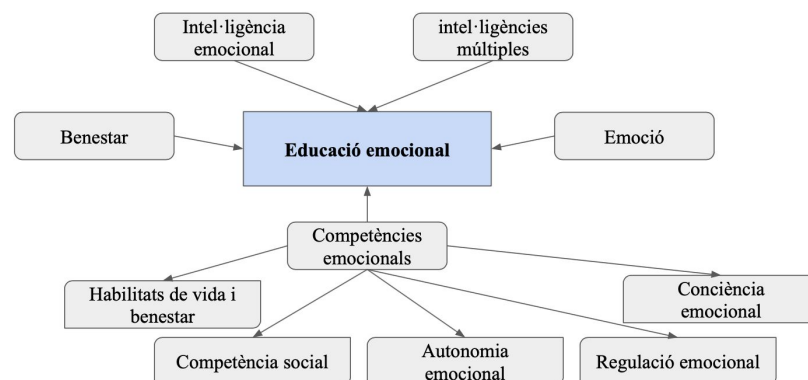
Intel·ligència emocional

intel·ligències múltiples

Benestar

Educació emocional

Emoció

Competències emocionals

Habilitats de vida i benestar

Consciència emocional

Competència social

Autonomia emocional

Regulació emocional